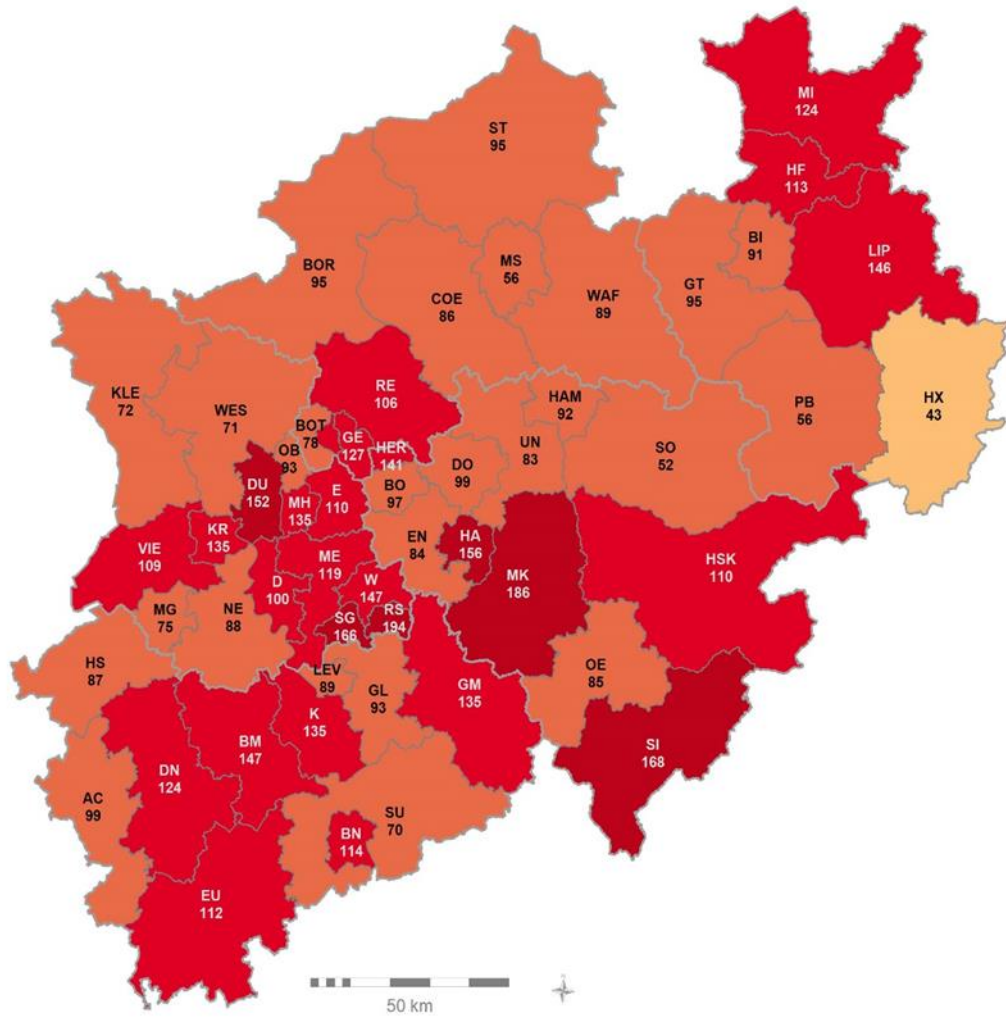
MI
124

ST
95

HF
113

BI
91

LIP
146

MS
56

BOR
95

COE
86

WAF
89

GT
95

RE
106

HAM
92

KLE
72

WES
71

PB
56

HX
43

BOT
78

GE
127

HER
141

OB
93

UN
83

SO
52

DO
99

DU
152

MH
135

E
110

BO
97

KR
135

EN
84

HA
156

HSK
110

VIE
109

ME
119

MK
186

W
147

D
100

MG
75

NE
88

SG
166

RS
194

HS
87

LEV
89

GL
93

OE
85

GM
135

K
135

BM
147

DN
124

SI
168

AC
99

SU
70

BN
114

EU
112

50 km